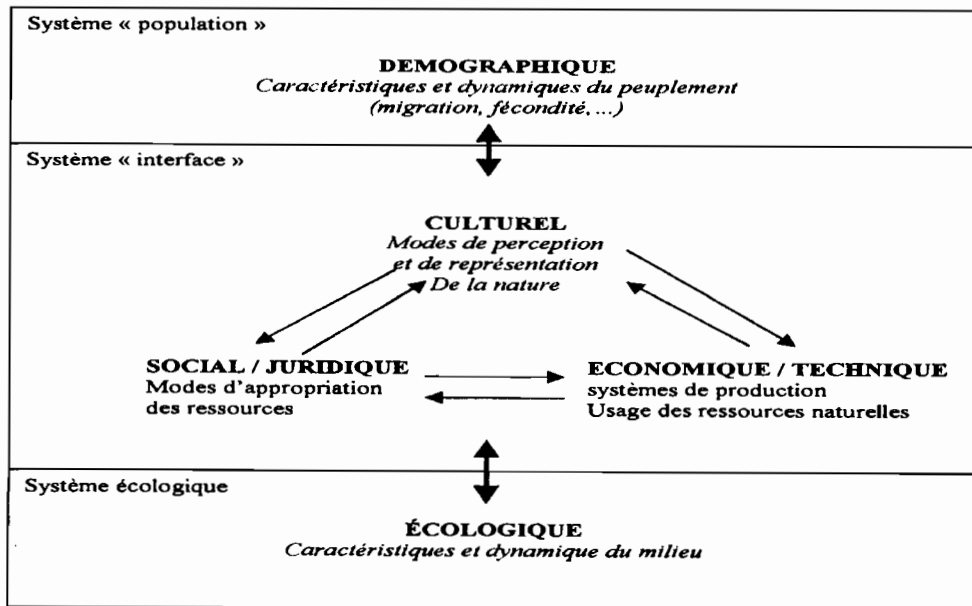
Système « population »

DEMOGRAPHIQUE
*Caractéristiques et dynamiques du peuplement (migration, fécondité, ...)*

Système « interface »

CULTUREL
*Modes de perception et de représentation De la nature*

SOCIAL / JURIDIQUE
Modes d'appropriation des ressources

ECONOMIQUE / TECHNIQUE
systèmes de production
Usage des ressources naturelles

Système écologique

ÉCOLOGIQUE
*Caractéristiques et dynamique du milieu*